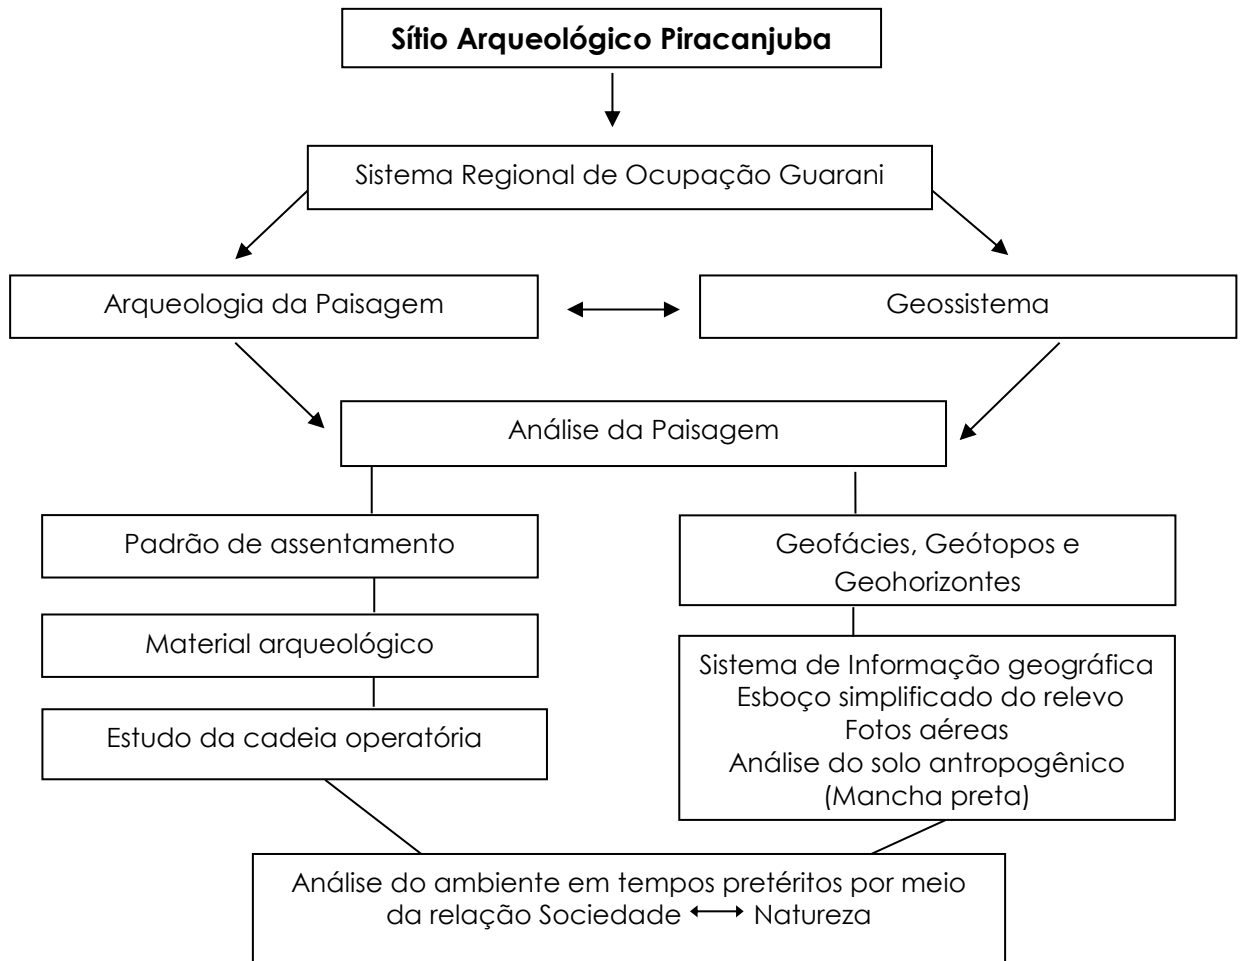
Sítio Arqueológico Piracanjuba

Sistema Regional de Ocupação Guarani

Arqueologia da Paisagem

Geossistema

Análise da Paisagem

Padrão de assentamento

Material arqueológico

Estudo da cadeia operatória

Geofácies, Geótopos e Geohorizontes

Sistema de Informação geográfica
Esboço simplificado do relevo
Fotos aéreas
Análise do solo antropogênico
(Mancha preta)

Análise do ambiente em tempos pretéritos por meio da relação Sociedade $\longleftrightarrow$ Natureza